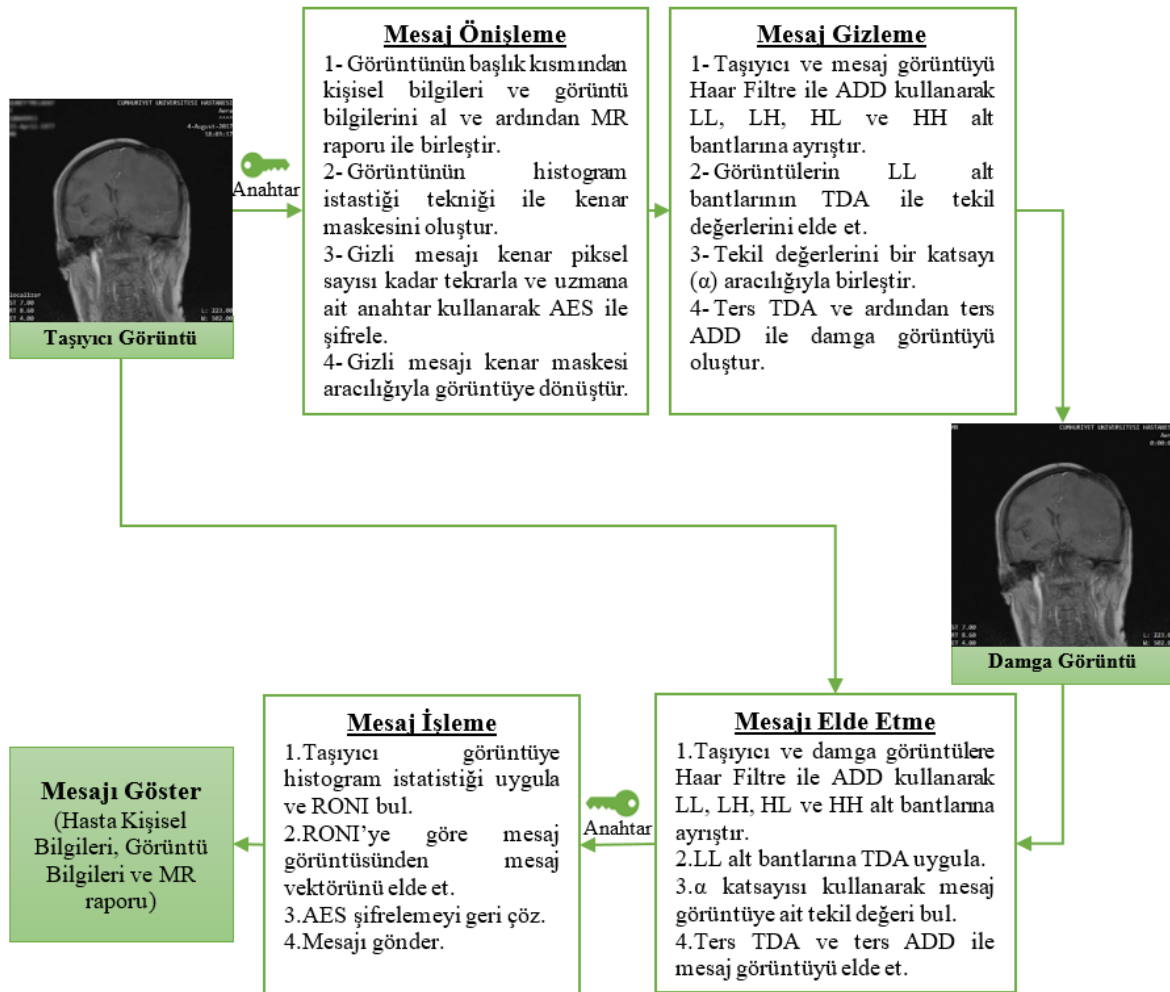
Taşıyıcı Görüntü

Anahtar

Mesaj Önişleme
1- Görüntünün başlık kısmından kişisel bilgileri ve görüntü bilgilerini al ve ardından MR raporu ile birleştir.
2- Görüntünün histogram istastiği tekniği ile kenar maskesini oluştur.
3- Gizli mesajı kenar piksel sayısı kadar tekrarla ve uzmana ait anahtar kullanarak AES ile şifrele.
4- Gizli mesajı kenar maskesi aracılığıyla görüntüye dönüştür.

Mesaj Gizleme
1- Taşıyıcı ve mesaj görüntüyü Haar Filtre ile ADD kullanarak LL, LH, HL ve HH alt bantlarına ayrıştır.
2- Görüntülerin LL alt bantlarının TDA ile tekil değerlerini elde et.
3- Tekil değerlerini bir katsayı (α) aracılığıyla birleştir.
4- Ters TDA ve ardından ters ADD ile damga görüntüyü oluştur.

Damga Görüntü

Mesajı Göster
(Hasta Kişisel Bilgileri, Görüntü Bilgileri ve MR raporu)

Anahtar

Mesaj İşleme
1.Taşıyıcı görüntüye histogram istatistiği uygula ve RONI bul.
2.RONI'ye göre mesaj görüntüsünden mesaj vektörünü elde et.
3.AES şifrelemeyi geri çöz.
4.Mesajı gönder.

Mesajı Elde Etme
1.Taşıyıcı ve damga görüntülere Haar Filtre ile ADD kullanarak LL, LH, HL ve HH alt bantlarına ayrıştır.
2.LL alt bantlarına TDA uygula.
3.α katsayısı kullanarak mesaj görüntüye ait tekil değeri bul.
4.Ters TDA ve ters ADD ile mesaj görüntüyü elde et.